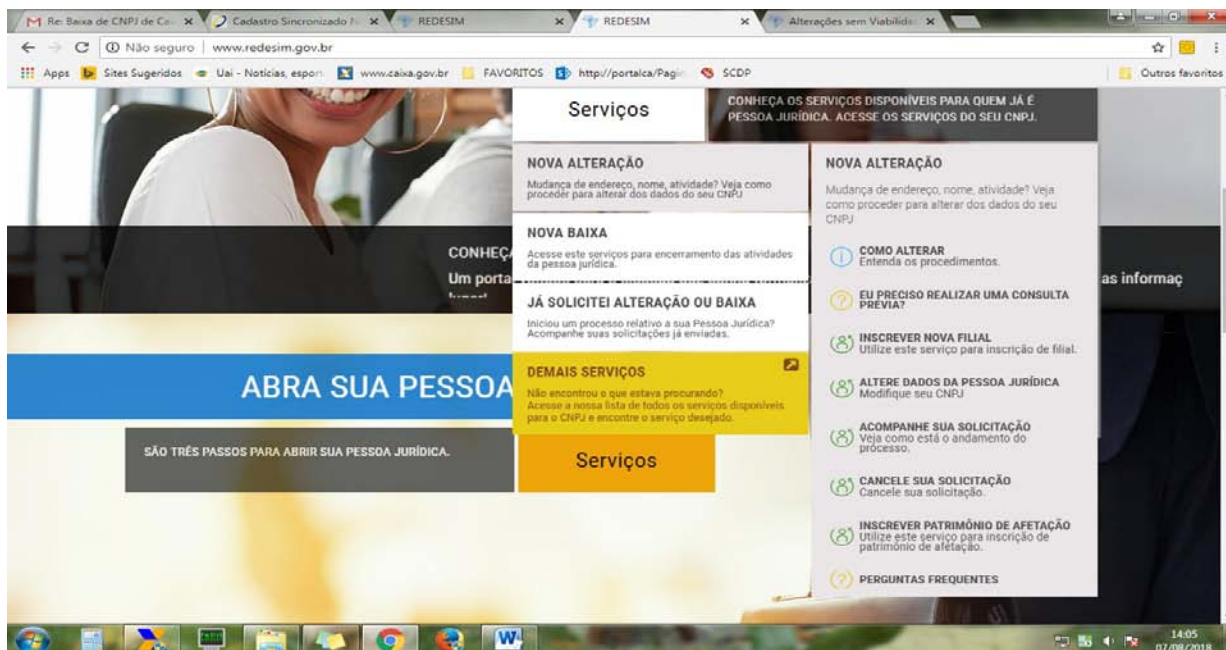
Re: Baixa de CNPJ de Ca ×
Cadastro Sincronizado N ×
REDESIM ×
REDESIM ×
Alterações sem Viabilida ×

Não seguro | www.redesim.gov.br

Apps Sites Sugeridos Uai - Notícias, espor www.caixa.gov.br FAVORITOS http://portalca/Pagi SCDP Outros favoritos

Serviços

CONHEÇA OS SERVIÇOS DISPONÍVEIS PARA QUEM JÁ É PESSOA JURÍDICA. ACESSE OS SERVIÇOS DO SEU CNPJ.

NOVA ALTERAÇÃO
Mudança de endereço, nome, atividade? Veja como proceder para alterar dos dados do seu CNPJ

NOVA BAIXA
Acesse este serviços para encerramento das atividades da pessoa jurídica.

JÁ SOLICITEI ALTERAÇÃO OU BAIXA
Iniciou um processo relativo a sua Pessoa Jurídica? Acompanhe suas solicitações já enviadas.

DEMAIS SERVIÇOS
Não encontrou o que estava procurando? Acesse a nossa lista de todos os serviços disponíveis para o CNPJ e encontre o serviço desejado.

NOVA ALTERAÇÃO
Mudança de endereço, nome, atividade? Veja como proceder para alterar dos dados do seu CNPJ

COMO ALTERAR
Entenda os procedimentos.

EU PRECISO REALIZAR UMA CONSULTA PRÉVIA?

INSCREVER NOVA FILIAL
Utilize este serviço para inscrição de filial.

ALTERE DADOS DA PESSOA JURÍDICA
Modifique seu CNPJ

ACOMPANHE SUA SOLICITAÇÃO
Veja como está o andamento do processo.

CANCELE SUA SOLICITAÇÃO
Cancele sua solicitação.

INSCREVER PATRIMÔNIO DE AFETAÇÃO
Utilize este serviço para inscrição de patrimônio de afetação.

PERGUNTAS FREQUENTES

CONHEÇ
Um porta
as informaç

ABRA SUA PESSOA

SÃO TRÊS PASSOS PARA ABRIR SUA PESSOA JURÍDICA.

Serviços

14:05
07/08/2018